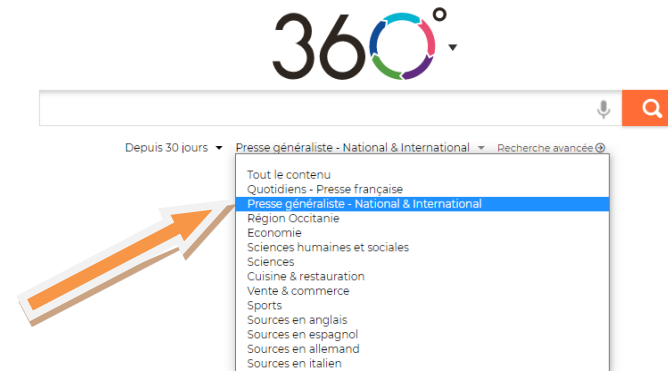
360°

Depuis 30 jours

Presse généraliste - National & International

Recherche avancée

Tout le contenu
Quotidiens - Presse française
Presse généraliste - National & International
Région Occitanie
Economie
Sciences humaines et sociales
Sciences
Cuisine & restauration
Vente & commerce
Sports
Sources en anglais
Sources en espagnol
Sources en allemand
Sources en italien